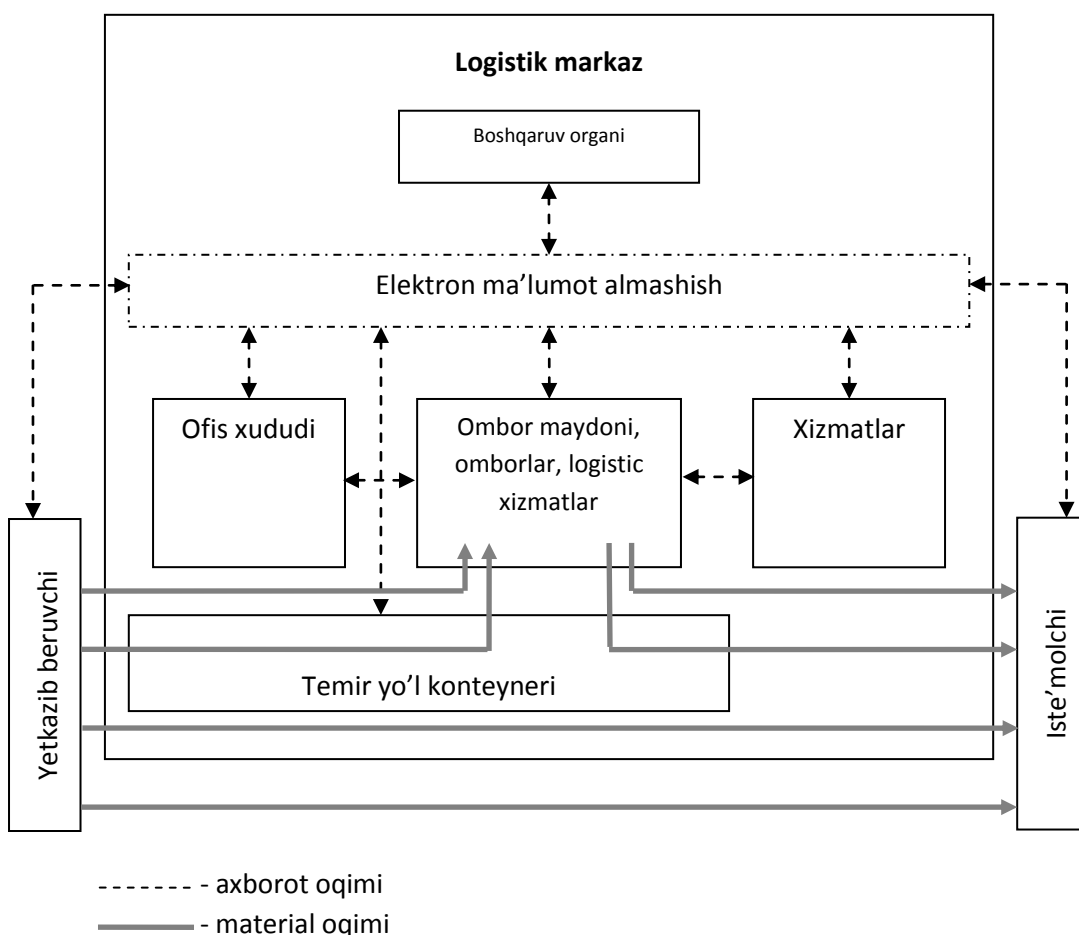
Logistik markaz

Boshqaruv organi

Elektron ma'lumot almashish

Ofis xududi

Ombor maydoni, omborlar, logistic xizmatlar

Xizmatlar

Temir yo'l konteyneri

Yetkazib beruvchi

Iste'molchi

- axborot oqimi

- material oqimi